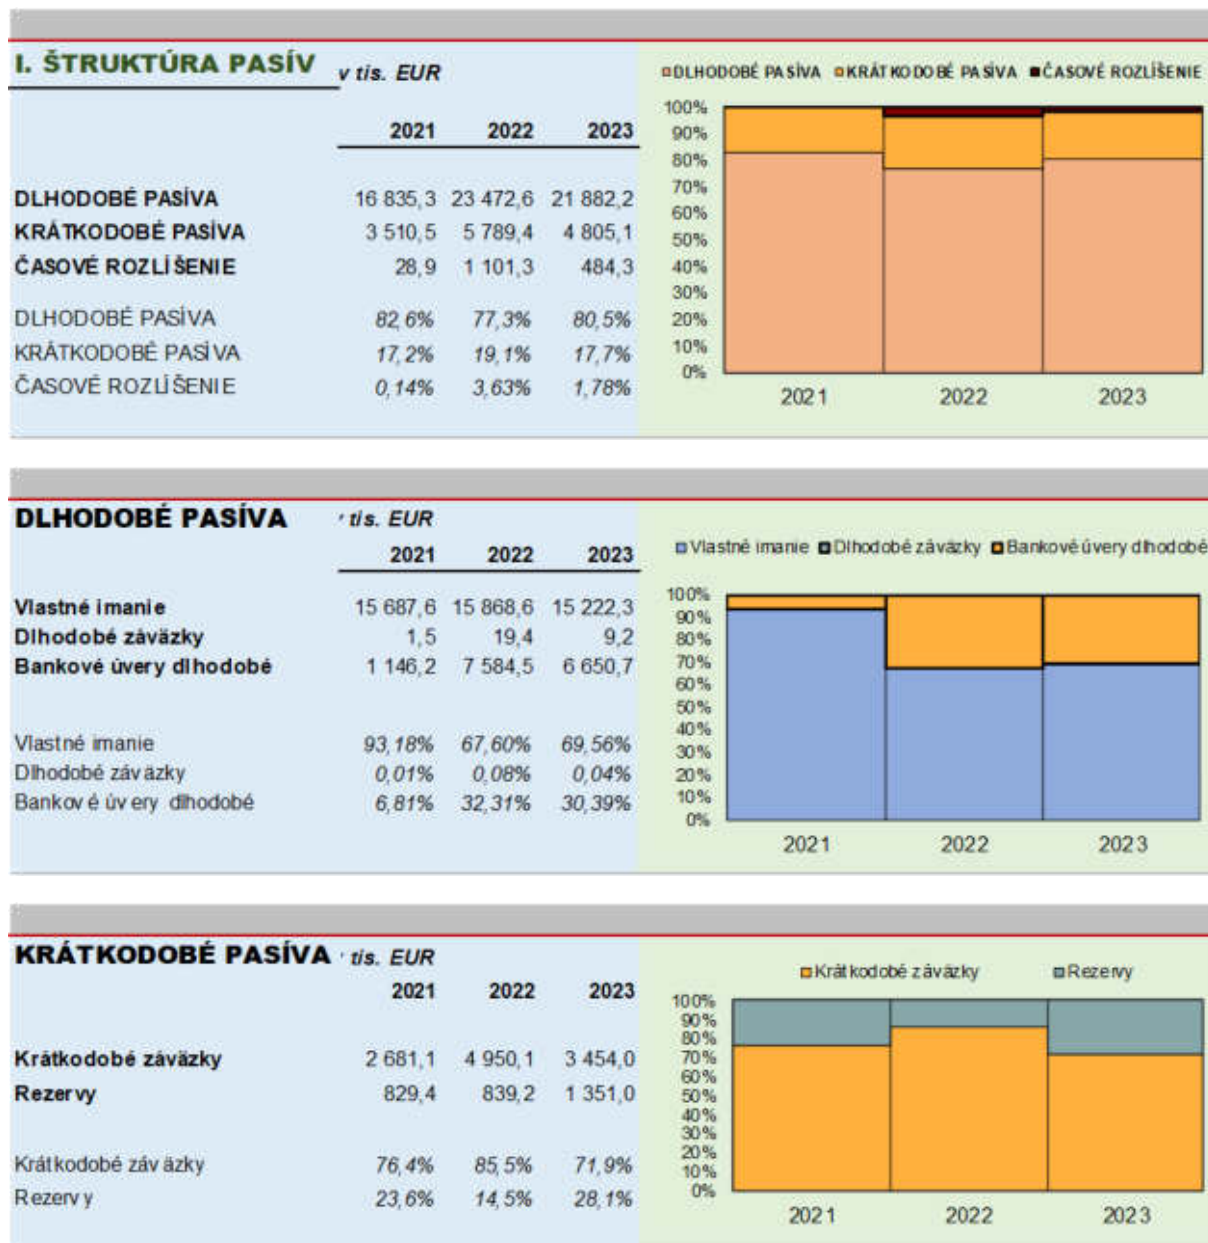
I. ŠTRUKTÚRA PASÍV v tis. EUR

| | 2021 | 2022 | 2023 |
|---|---|---|---|
| DLHODOBÉ PASÍVA | 16 835,3 | 23 472,6 | 21 882,2 |
| KRÁTKODOBÉ PASÍVA | 3 510,5 | 5 789,4 | 4 805,1 |
| ČASOVÉ ROZLÍŠENIE | 28,9 | 1 101,3 | 484,3 |
| DLHODOBÉ PASÍVA | 82,6% | 77,3% | 80,5% |
| KRÁTKODOBÉ PASÍVA | 17,2% | 19,1% | 17,7% |
| ČASOVÉ ROZLÍŠENIE | 0,14% | 3,63% | 1,78% |

DLHODOBÉ PASÍVA KRÁTKODOBÉ PASÍVA ČASOVÉ ROZLÍŠENIE
100% 90% 80% 70% 60% 50% 40% 30% 20% 10% 0%
2021 2022 2023

DLHODOBÉ PASÍVA v tis. EUR

| | 2021 | 2022 | 2023 |
|---|---|---|---|
| Vlastné imanie | 15 687,6 | 15 868,6 | 15 222,3 |
| Dlhodobé záväzky | 1,5 | 19,4 | 9,2 |
| Bankové úvery dlhodobé | 1 146,2 | 7 584,5 | 6 650,7 |
| Vlastné imanie | 93,18% | 67,60% | 69,56% |
| Dlhodobé záväzky | 0,01% | 0,08% | 0,04% |
| Bankové úvery dlhodobé | 6,81% | 32,31% | 30,39% |

Vlastné imanie Dlhodobé záväzky Bankové úvery dlhodobé
100% 90% 80% 70% 60% 50% 40% 30% 20% 10% 0%
2021 2022 2023

KRÁTKODOBÉ PASÍVA v tis. EUR

| | 2021 | 2022 | 2023 |
|---|---|---|---|
| Krátkodobé záväzky | 2 681,1 | 4 950,1 | 3 454,0 |
| Rezervy | 829,4 | 839,2 | 1 351,0 |
| Krátkodobé záväzky | 76,4% | 85,5% | 71,9% |
| Rezervy | 23,6% | 14,5% | 28,1% |

Krátkodobé záväzky Rezervy
100% 90% 80% 70% 60% 50% 40% 30% 20% 10% 0%
2021 2022 2023